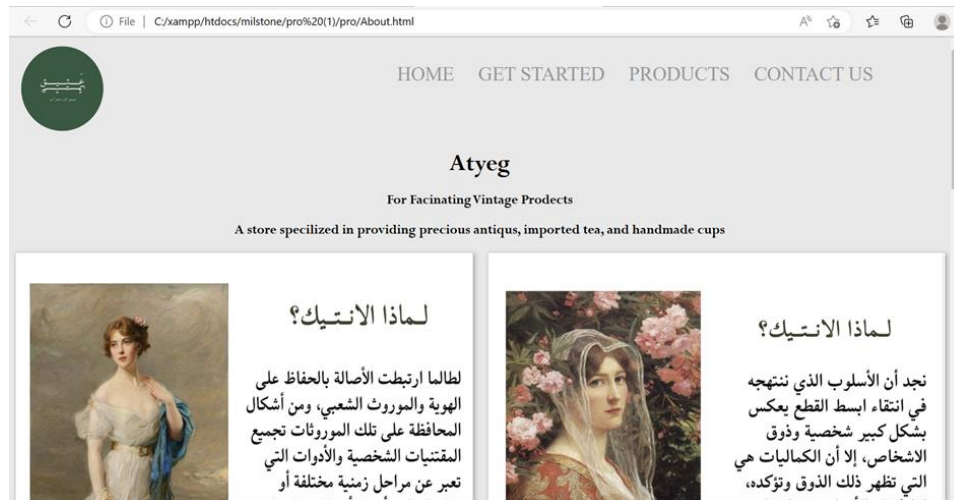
File | C:/xampp/htdocs/milstone/pro%20(1)/pro/About.html

HOME GET STARTED PRODUCTS CONTACT US

Atyeg

For Facinating Vintage Prodects

A store specilized in providing precious antiqus, imported tea, and handmade cups

لماذا الانتيك؟

لطالما ارتبطت الأصالة بالحفاظ على الهوية والموروث الشعبي، ومن أشكال المحافظة على تلك الموروثات تجميع المقتنيات الشخصية والأدوات التي تعبر عن مراحل زمنية مختلفة أو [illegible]

لماذا الانتيك؟

نجد أن الأسلوب الذي ننتهجه في انتقاء ابسط القطع يعكس بشكل كبير شخصية وذوق الاشخاص، إلا أن الكماليات هي التي تظهر ذلك الذوق وتؤكده، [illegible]